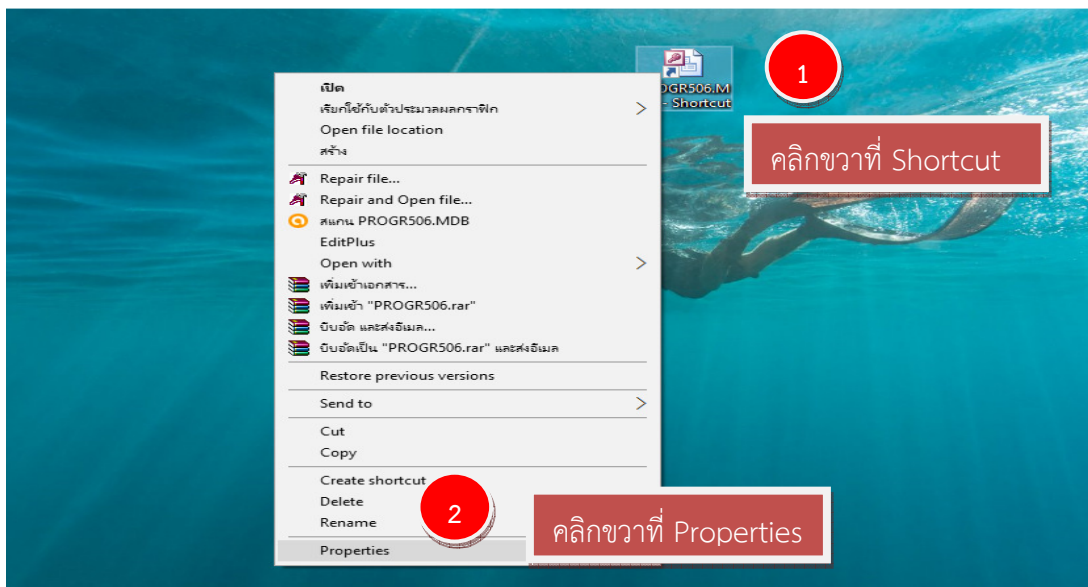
PROGR506.M - Shortcut

1

คลิกขวาที่ Shortcut

เปิด
เรียกใช้กับตัวประมวลผลกราฟิก
Open file location
สร้าง
Repair file...
Repair and Open file...
สแกน PROGR506.MDB
EditPlus
Open with
เพิ่มเข้าเอกสาร...
เพิ่มเข้า "PROGR506.rar"
บีบอัด และส่งอีเมล...
บีบอัดเป็น "PROGR506.rar" และส่งอีเมล
Restore previous versions
Send to
Cut
Copy
Create shortcut
Delete
Rename
Properties

2

คลิกขวาที่ Properties